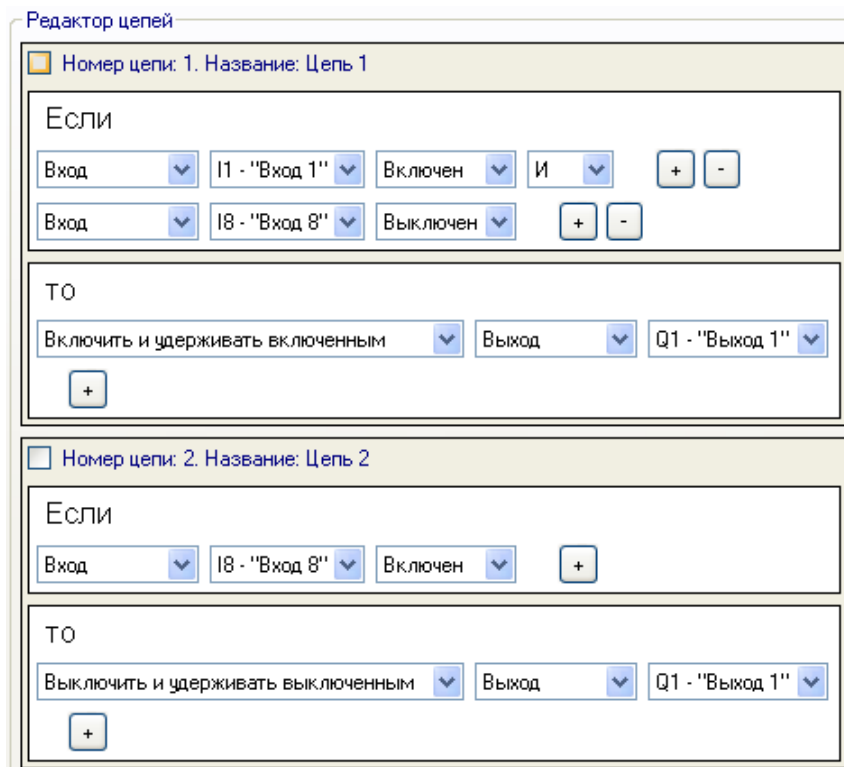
Редактор цепей

Номер цепи: 1. Название: Цепь 1

Если

Вход I1 - "Вход 1" Включен И + -

Вход I8 - "Вход 8" Выключен + -

то

Включить и удерживать включенным Выход Q1 - "Выход 1"

+

Номер цепи: 2. Название: Цепь 2

Если

Вход I8 - "Вход 8" Включен +

то

Выключить и удерживать выключенным Выход Q1 - "Выход 1"

+